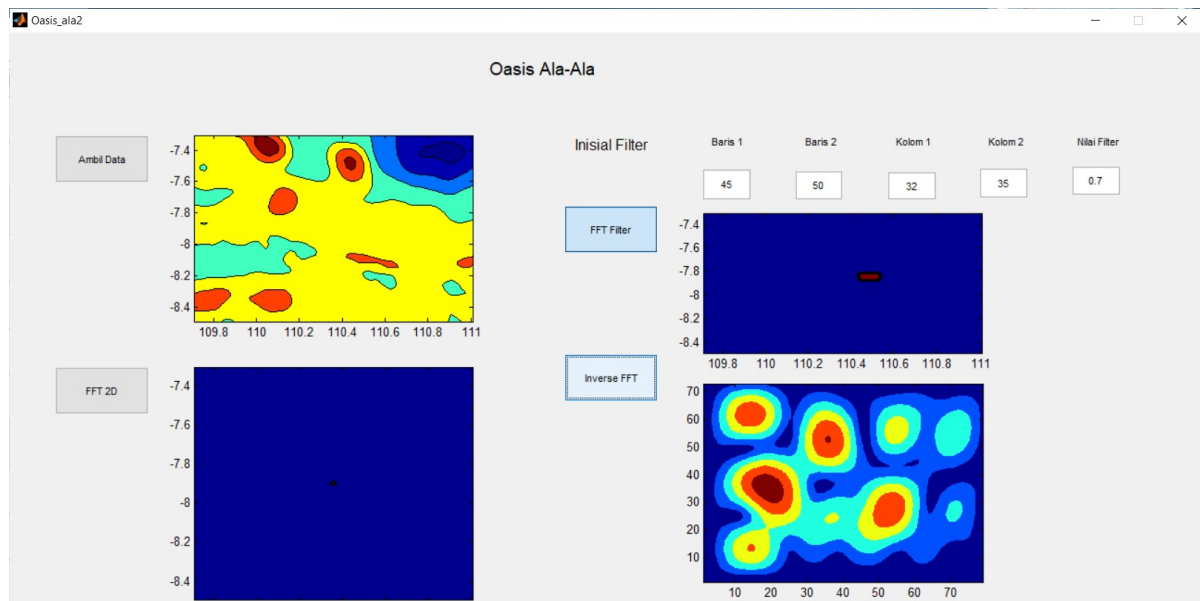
Oasis_ala2

Oasis Ala-Ala

Ambil Data

-7.4
-7.6
-7.8
-8
-8.2
-8.4
109.8 110 110.2 110.4 110.6 110.8 111

Inisial Filter

Baris 1 | Baris 2 | Kolom 1 | Kolom 2 | Nilai Filter
45 | 50 | 32 | 35 | 0.7

FFT Filter

-7.4
-7.6
-7.8
-8
-8.2
-8.4
109.8 110 110.2 110.4 110.6 110.8 111

FFT 2D

-7.4
-7.6
-7.8
-8
-8.2
-8.4

Inverse FFT

70
60
50
40
30
20
10
10 20 30 40 50 60 70